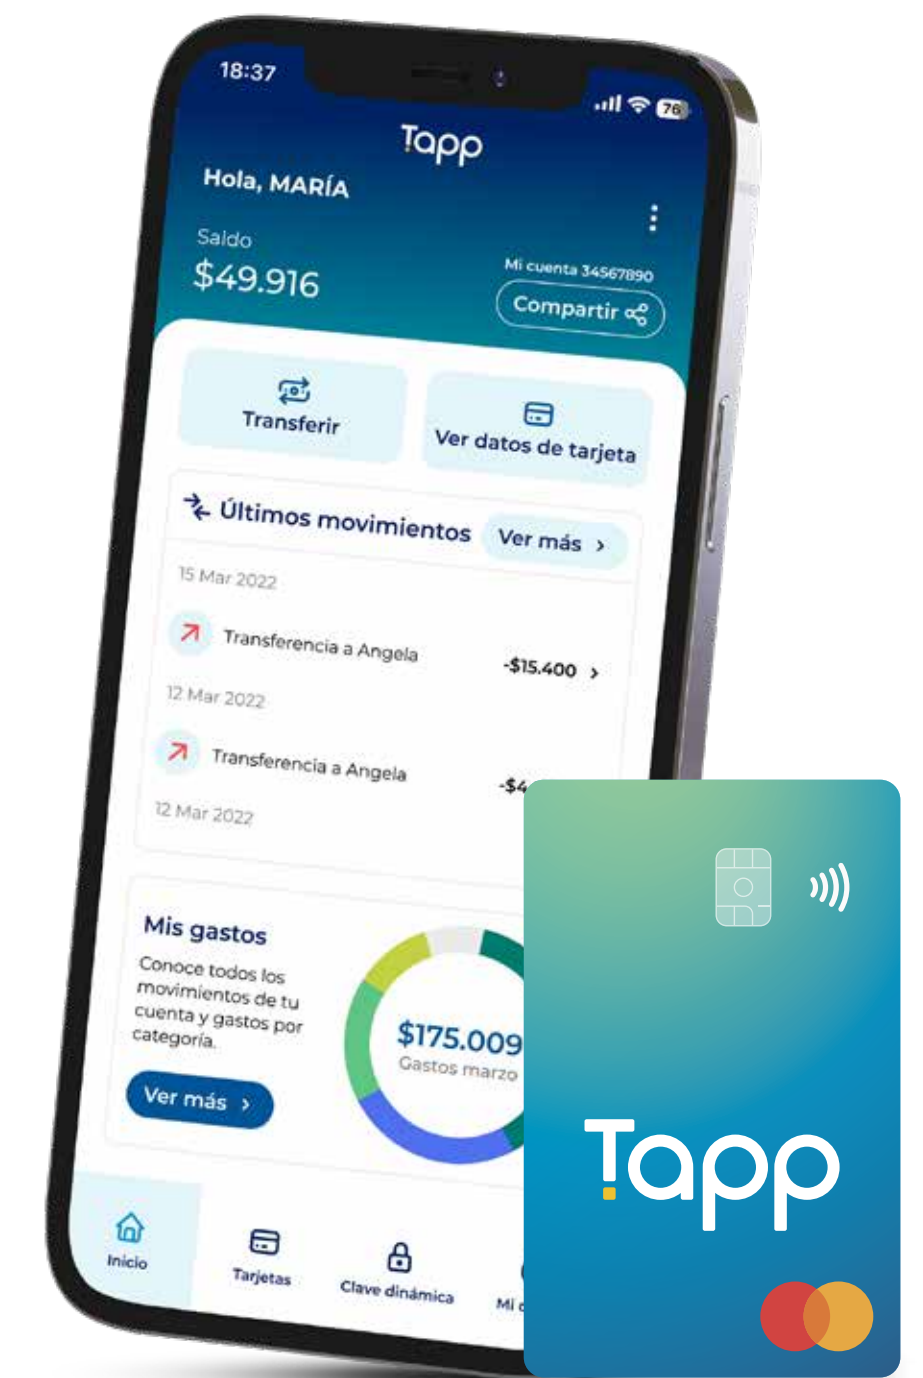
18:37

76

Tapp

Hola, MARÍA

Saldo
$49.916

Mi cuenta 34567890
Compartir

Transferir

Ver datos de tarjeta

Últimos movimientos
Ver más ›

15 Mar 2022
Transferencia a Angela
-$15.400 ›

12 Mar 2022
Transferencia a Angela
-$4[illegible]

12 Mar 2022

Mis gastos
Conoce todos los movimientos de tu cuenta y gastos por categoría.
Ver más ›

$175.009
Gastos marzo

Inicio
Tarjetas
Clave dinámica
Mi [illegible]

Tapp